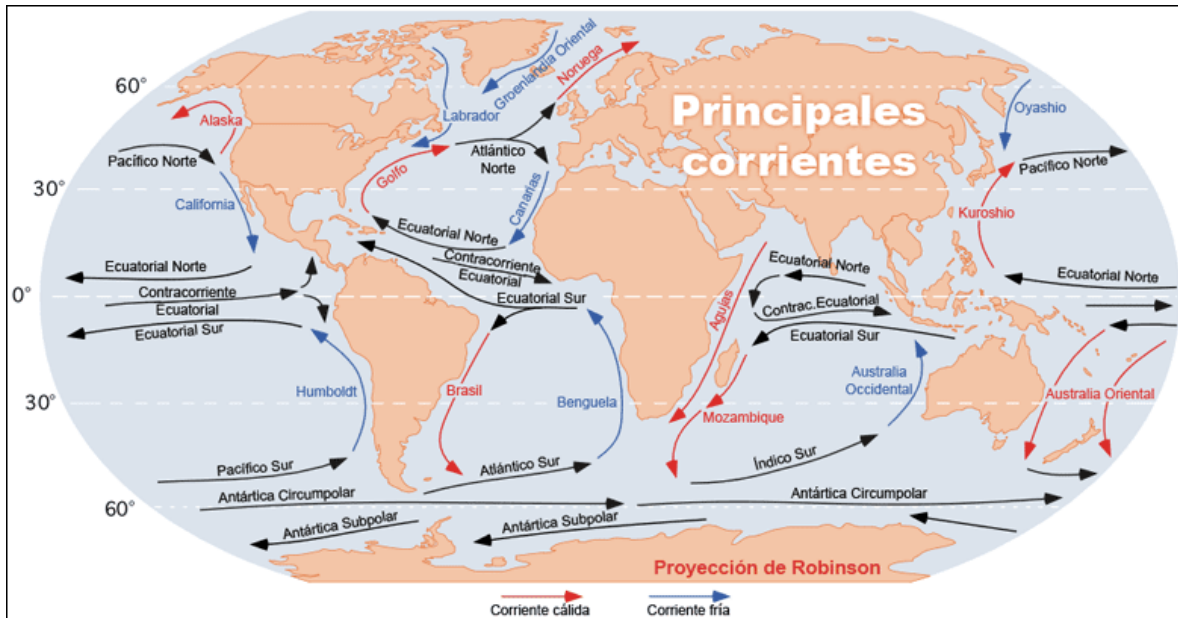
Principales corrientes

60°
30°
0°
30°
60°

Alaska
Pacífico Norte
California
Ecuatorial Norte
Contracorriente Ecuatorial
Ecuatorial Sur
Humboldt
Pacífico Sur
Antártica Circumpolar
Antártica Subpolar
Labrador
Groenlandia Oriental
Noruega
Golfo
Atlántico Norte
Canarias
Ecuatorial Norte
Contracorriente Ecuatorial
Ecuatorial Sur
Brasil
Benguela
Atlántico Sur
Antártica Subpolar
Agujas
Mozambique
Ecuatorial Norte
Contrac.Ecuatorial
Ecuatorial Sur
Australia Occidental
Índico Sur
Antártica Circumpolar
Oyashio
Pacífico Norte
Kuroshio
Ecuatorial Norte
Australia Oriental

Proyección de Robinson

Corriente cálida
Corriente fría